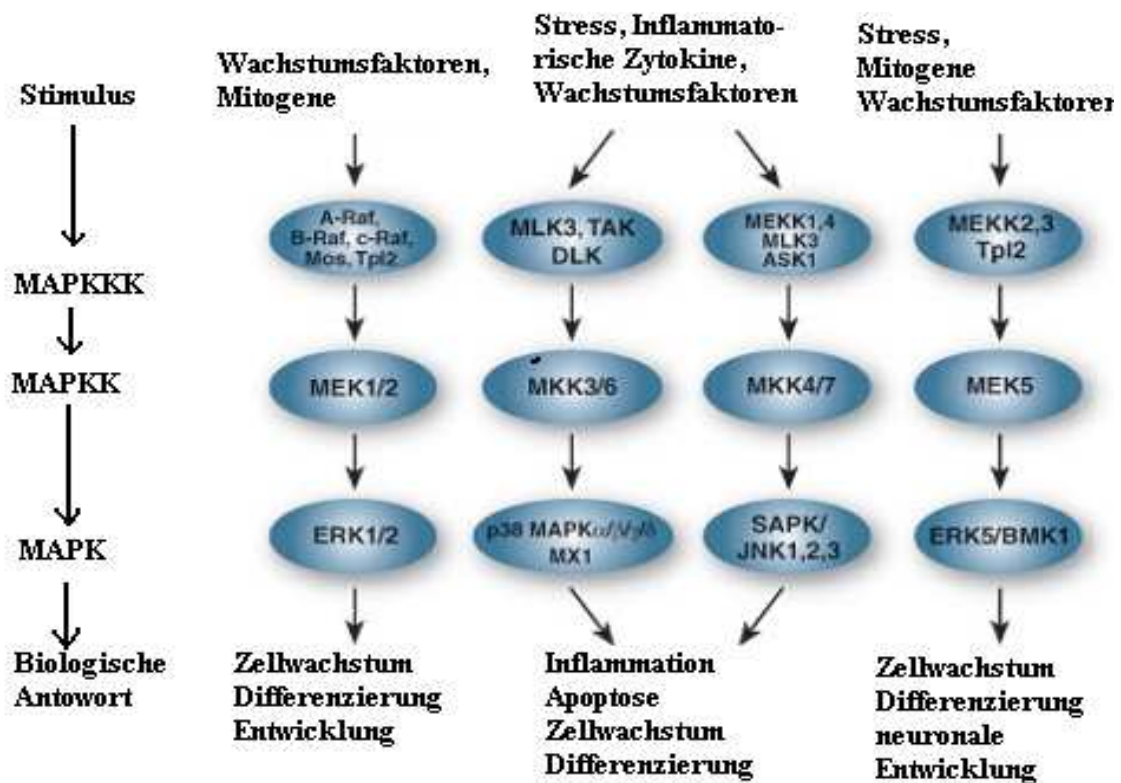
Stimulus

MAPKKK

MAPKK

MAPK

Biologische Antowort

Wachstumsfaktoren, Mitogene

Stress, Inflammatorische Zytokine, Wachstumsfaktoren

Stress, Mitogene Wachstumsfaktoren

A-Raf, B-Raf, c-Raf, Mos, Tpl2

MLK3, TAK DLK

MEKK1,4 MLK3 ASK1

MEKK2,3 Tpl2

MEK1/2

MKK3/6

MKK4/7

MEK5

ERK1/2

p38 MAPKα/β/γ/δ MX1

SAPK/ JNK1,2,3

ERK5/BMK1

Zellwachstum Differenzierung Entwicklung

Inflammation Apoptose Zellwachstum Differenzierung

Zellwachstum Differenzierung neuronale Entwicklung